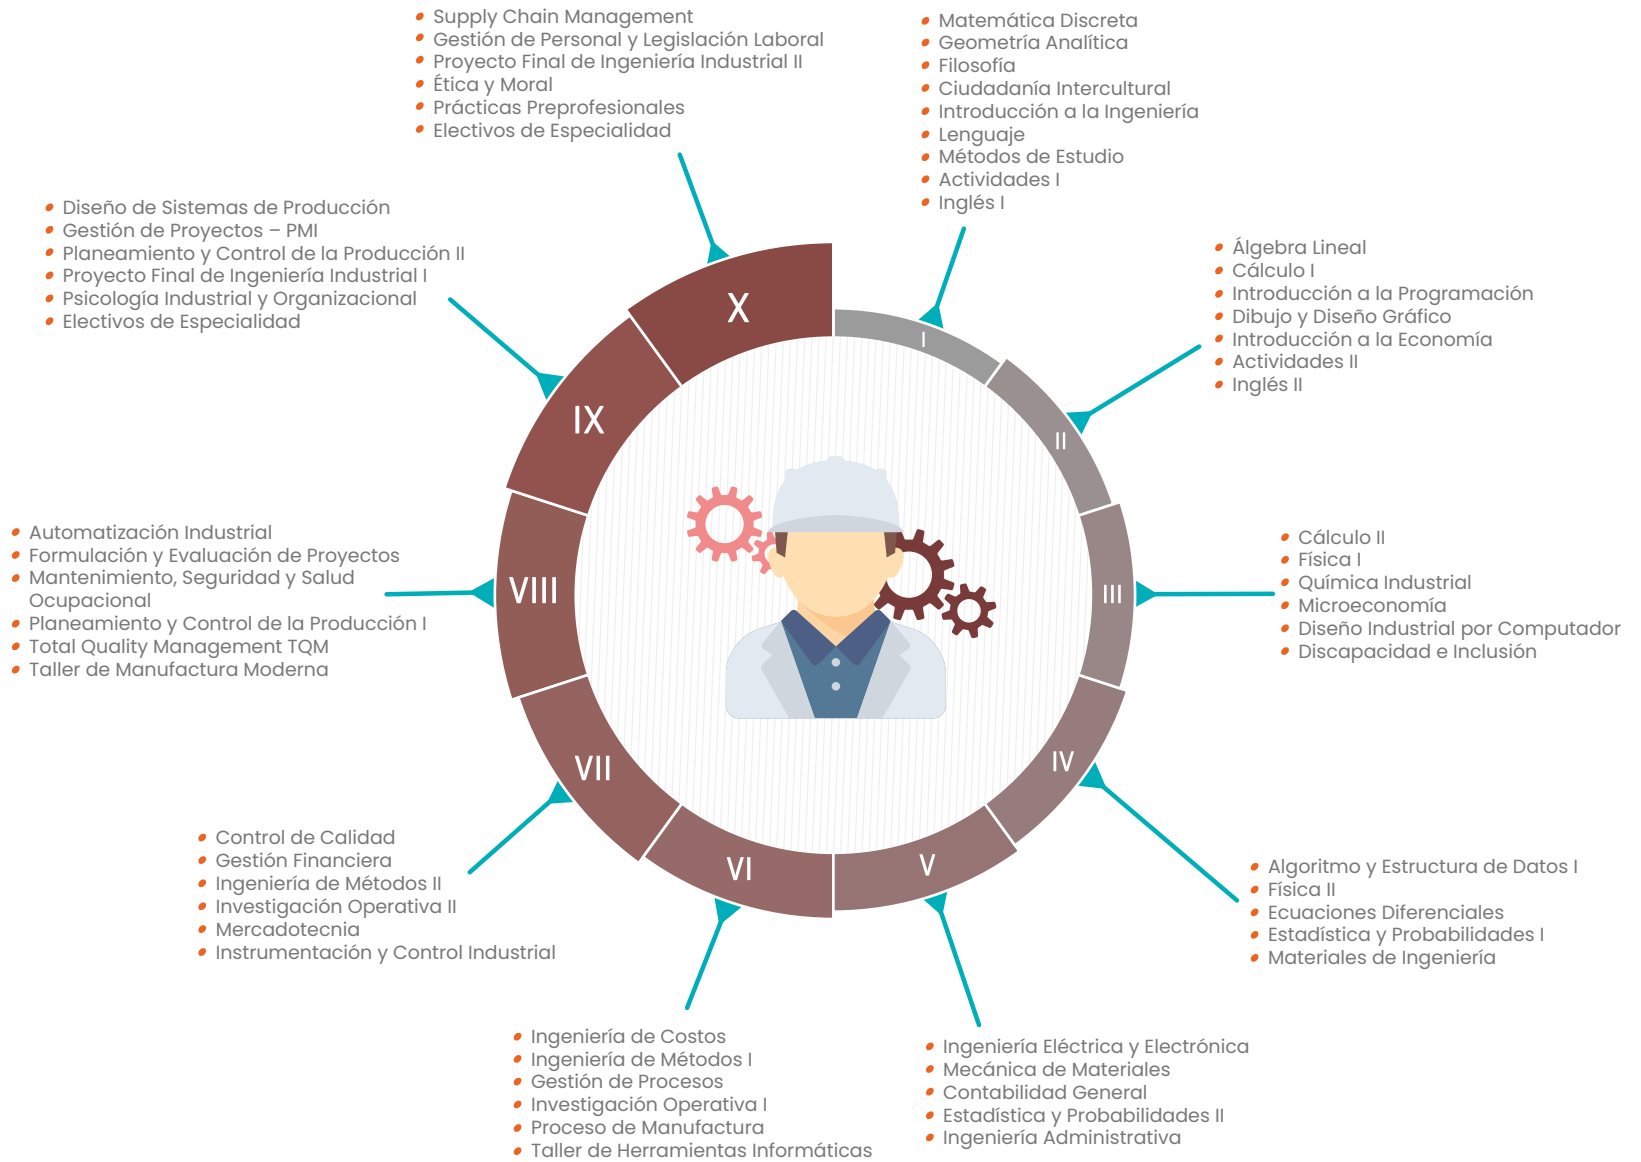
- Supply Chain Management
- Gestión de Personal y Legislación Laboral
- Proyecto Final de Ingeniería Industrial II
- Ética y Moral
- Prácticas Preprofesionales
- Electivos de Especialidad

- Matemática Discreta
- Geometría Analítica
- Filosofía
- Ciudadanía Intercultural
- Introducción a la Ingeniería
- Lenguaje
- Métodos de Estudio
- Actividades I
- Inglés I

- Diseño de Sistemas de Producción
- Gestión de Proyectos – PMI
- Planeamiento y Control de la Producción II
- Proyecto Final de Ingeniería Industrial I
- Psicología Industrial y Organizacional
- Electivos de Especialidad

- Álgebra Lineal
- Cálculo I
- Introducción a la Programación
- Dibujo y Diseño Gráfico
- Introducción a la Economía
- Actividades II
- Inglés II

X

IX

I

II

- Automatización Industrial
- Formulación y Evaluación de Proyectos
- Mantenimiento, Seguridad y Salud Ocupacional
- Planeamiento y Control de la Producción I
- Total Quality Management TQM
- Taller de Manufactura Moderna

VIII

III

- Cálculo II
- Física I
- Química Industrial
- Microeconomía
- Diseño Industrial por Computador
- Discapacidad e Inclusión

VII

IV

VI

V

- Control de Calidad
- Gestión Financiera
- Ingeniería de Métodos II
- Investigación Operativa II
- Mercadotecnia
- Instrumentación y Control Industrial

- Algoritmo y Estructura de Datos I
- Física II
- Ecuaciones Diferenciales
- Estadística y Probabilidades I
- Materiales de Ingeniería

- Ingeniería de Costos
- Ingeniería de Métodos I
- Gestión de Procesos
- Investigación Operativa I
- Proceso de Manufactura
- Taller de Herramientas Informáticas

- Ingeniería Eléctrica y Electrónica
- Mecánica de Materiales
- Contabilidad General
- Estadística y Probabilidades II
- Ingeniería Administrativa